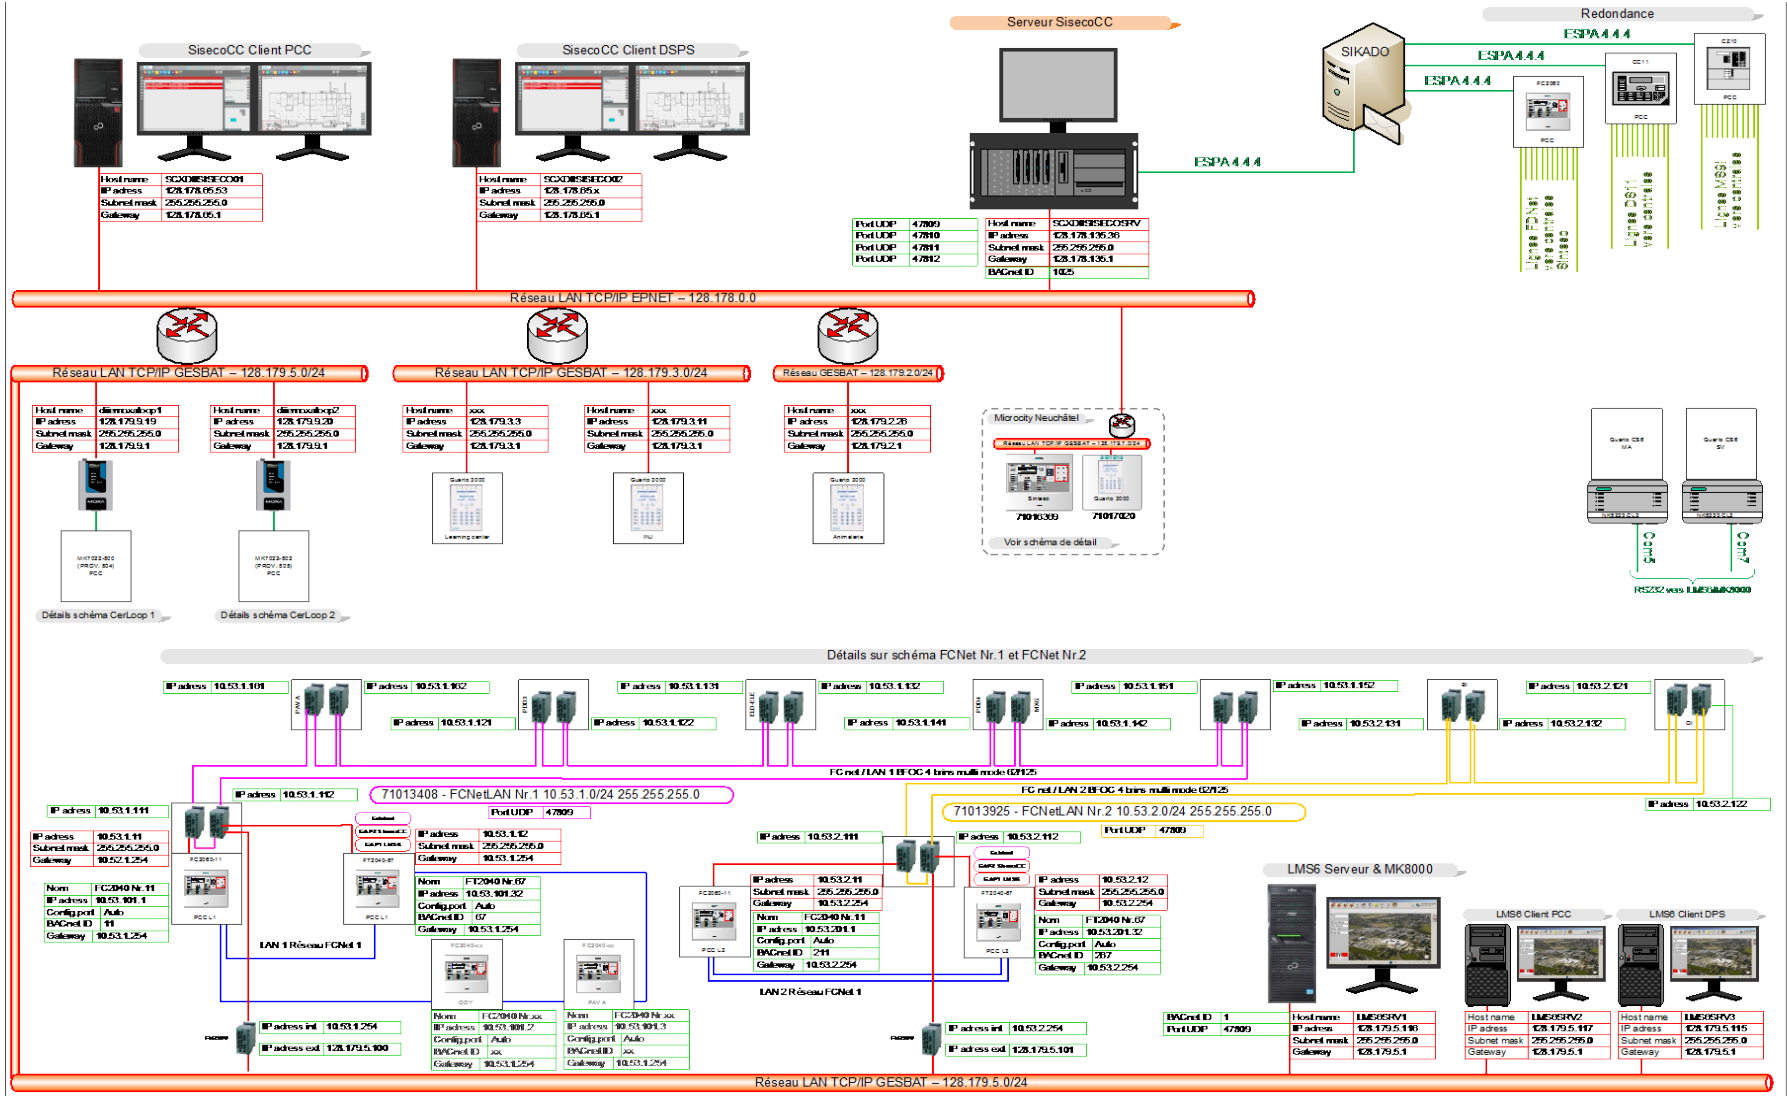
Serveur SisecoCC

SisecoCC Client PCC

SisecoCC Client DSPS

SIKADO

Redondance

ESPA 4.4.4

ESPA 4.4.4

ESPA 4.4.4

ESPA 4.4.4

| Host name | SCXDBSISECO01 |
|---|---|
| IP adress | 128.178.65.53 |
| Subnet mask | 255.255.255.0 |
| Gateway | 128.178.65.1 |

| Host name | SCXDBSISECO02 |
|---|---|
| IP adress | 128.178.65.x |
| Subnet mask | 255.255.255.0 |
| Gateway | 128.178.65.1 |

| Port UDP | 47809 |
|---|---|
| Port UDP | 47810 |
| Port UDP | 47811 |
| Port UDP | 47812 |

| Host name | SCXDBSISECOSRV |
|---|---|
| IP adress | 128.178.135.36 |
| Subnet mask | 255.255.255.0 |
| Gateway | 128.178.135.1 |
| BACnet ID | 1025 |

Réseau LAN TCP/IP EPNET – 128.178.0.0

Réseau LAN TCP/IP GESBAT – 128.179.5.0/24

Réseau LAN TCP/IP GESBAT – 128.179.3.0/24

Réseau GESBAT – 128.179.2.0/24

| Host name | diimmxalbop1 |
|---|---|
| IP adress | 128.179.9.19 |
| Subnet mask | 255.255.255.0 |
| Gateway | 128.179.9.1 |

| Host name | diimmxalbop2 |
|---|---|
| IP adress | 128.179.9.20 |
| Subnet mask | 255.255.255.0 |
| Gateway | 128.179.9.1 |

| Host name | xxx |
|---|---|
| IP adress | 128.179.3.3 |
| Subnet mask | 255.255.255.0 |
| Gateway | 128.179.3.1 |

| Host name | xxx |
|---|---|
| IP adress | 128.179.3.11 |
| Subnet mask | 255.255.255.0 |
| Gateway | 128.179.3.1 |

| Host name | xxx |
|---|---|
| IP adress | 128.179.2.26 |
| Subnet mask | 255.255.255.0 |
| Gateway | 128.179.2.1 |

Microcity Neuchâtel

71010309 71017020

Voir schéma de détail

Détails schéma CerLoop 1

Détails schéma CerLoop 2

RS232 vers LMS6/MK8000

Détails sur schéma FCNet Nr.1 et FCNet Nr.2

IP adress 10.53.1.101
IP adress 10.53.1.102
IP adress 10.53.1.121
IP adress 10.53.1.122
IP adress 10.53.1.131
IP adress 10.53.1.132
IP adress 10.53.1.141
IP adress 10.53.1.142
IP adress 10.53.1.151
IP adress 10.53.1.152
IP adress 10.53.2.121
IP adress 10.53.2.131
IP adress 10.53.2.132

FC net / LAN 1 BFOC 4 brins multi mode 62/125

FC net / LAN 2 BFOC 4 brins multi mode 62/125

IP adress 10.53.1.111
IP adress 10.53.1.112

71013408 - FCNetLAN Nr.1 10.53.1.0/24 255.255.255.0

Port UDP 47809

71013925 - FCNetLAN Nr.2 10.53.2.0/24 255.255.255.0

Port UDP 47809

IP adress 10.53.2.122
IP adress 10.53.2.111
IP adress 10.53.2.112

| IP adress | 10.53.1.11 |
|---|---|
| Subnet mask | 255.255.255.0 |
| Gateway | 10.53.1.254 |

| IP adress | 10.53.1.12 |
|---|---|
| Subnet mask | 255.255.255.0 |
| Gateway | 10.53.1.254 |

| Nom | FC2040 Nr.11 |
|---|---|
| IP adress | 10.53.101.1 |
| Config.port | Auto |
| BACnet ID | 11 |
| Gateway | 10.53.1.254 |

| Nom | FT2040 Nr.67 |
|---|---|
| IP adress | 10.53.101.32 |
| Config.port | Auto |
| BACnet ID | 67 |
| Gateway | 10.53.1.254 |

LAN 1 Réseau FCNet 1

| Nom | FC2040 Nr.xx |
|---|---|
| IP adress | 10.53.101.2 |
| Config.port | Auto |
| BACnet ID | xx |
| Gateway | 10.53.1.254 |

| Nom | FC2040 Nr.xx |
|---|---|
| IP adress | 10.53.101.3 |
| Config.port | Auto |
| BACnet ID | xx |
| Gateway | 10.53.1.254 |

| IP adress | 10.53.2.11 |
|---|---|
| Subnet mask | 255.255.255.0 |
| Gateway | 10.53.2.254 |

| Nom | FC2040 Nr.111 |
|---|---|
| IP adress | 10.53.201.1 |
| Config.port | Auto |
| BACnet ID | 211 |
| Gateway | 10.53.2.254 |

| IP adress | 10.53.2.12 |
|---|---|
| Subnet mask | 255.255.255.0 |
| Gateway | 10.53.2.254 |

| Nom | FT2040 Nr.67 |
|---|---|
| IP adress | 10.53.201.32 |
| Config.port | Auto |
| BACnet ID | 267 |
| Gateway | 10.53.2.254 |

LAN 2 Réseau FCNet 1

IP adress int 10.53.1.254
IP adress ext 128.179.5.100

IP adress int 10.53.2.254
IP adress ext 128.179.5.101

LMS6 Serveur & MK8000

LMS6 Client PCC

LMS6 Client DPS

| BACnet ID | 1 |
|---|---|
| Port UDP | 47809 |

| Host name | LMS6SRV1 |
|---|---|
| IP adress | 128.179.5.116 |
| Subnet mask | 255.255.255.0 |
| Gateway | 128.179.5.1 |

| Host name | LMS6SRV2 |
|---|---|
| IP adress | 128.179.5.117 |
| Subnet mask | 255.255.255.0 |
| Gateway | 128.179.5.1 |

| Host name | LMS6SRV3 |
|---|---|
| IP adress | 128.179.5.115 |
| Subnet mask | 255.255.255.0 |
| Gateway | 128.179.5.1 |

Réseau LAN TCP/IP GESBAT – 128.179.5.0/24